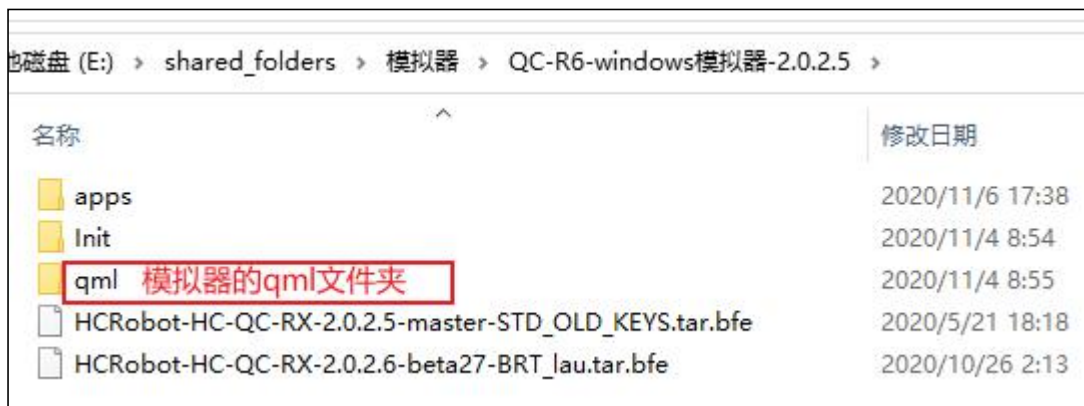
地磁盘 (E:) › shared_folders › 模拟器 › QC-R6-windows模拟器-2.0.2.5 ›

| 名称 | 修改日期 |
|---|---|
| apps | 2020/11/6 17:38 |
| Init | 2020/11/4 8:54 |
| qml 模拟器的qml文件夹 | 2020/11/4 8:55 |
| HCRobot-HC-QC-RX-2.0.2.5-master-STD_OLD_KEYS.tar.bfe | 2020/5/21 18:18 |
| HCRobot-HC-QC-RX-2.0.2.6-beta27-BRT_lau.tar.bfe | 2020/10/26 2:13 |